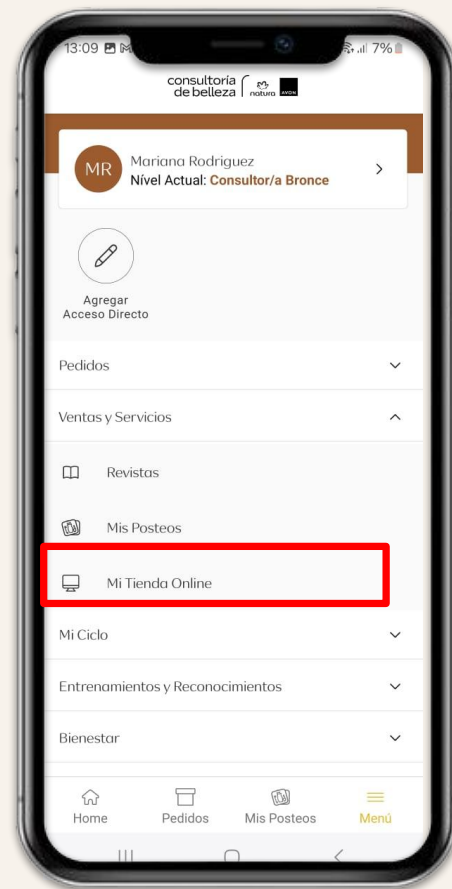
13:09 7%

consultoría de belleza natura AVON

MR Mariana Rodriguez
Nível Actual: Consultor/a Bronce

Agregar Acceso Directo

Pedidos

Ventas y Servicios

Revistas

Mis Posteos

Mi Tienda Online

Mi Ciclo

Entrenamientos y Reconocimientos

Bienestar

Home Pedidos Mis Posteos Menú